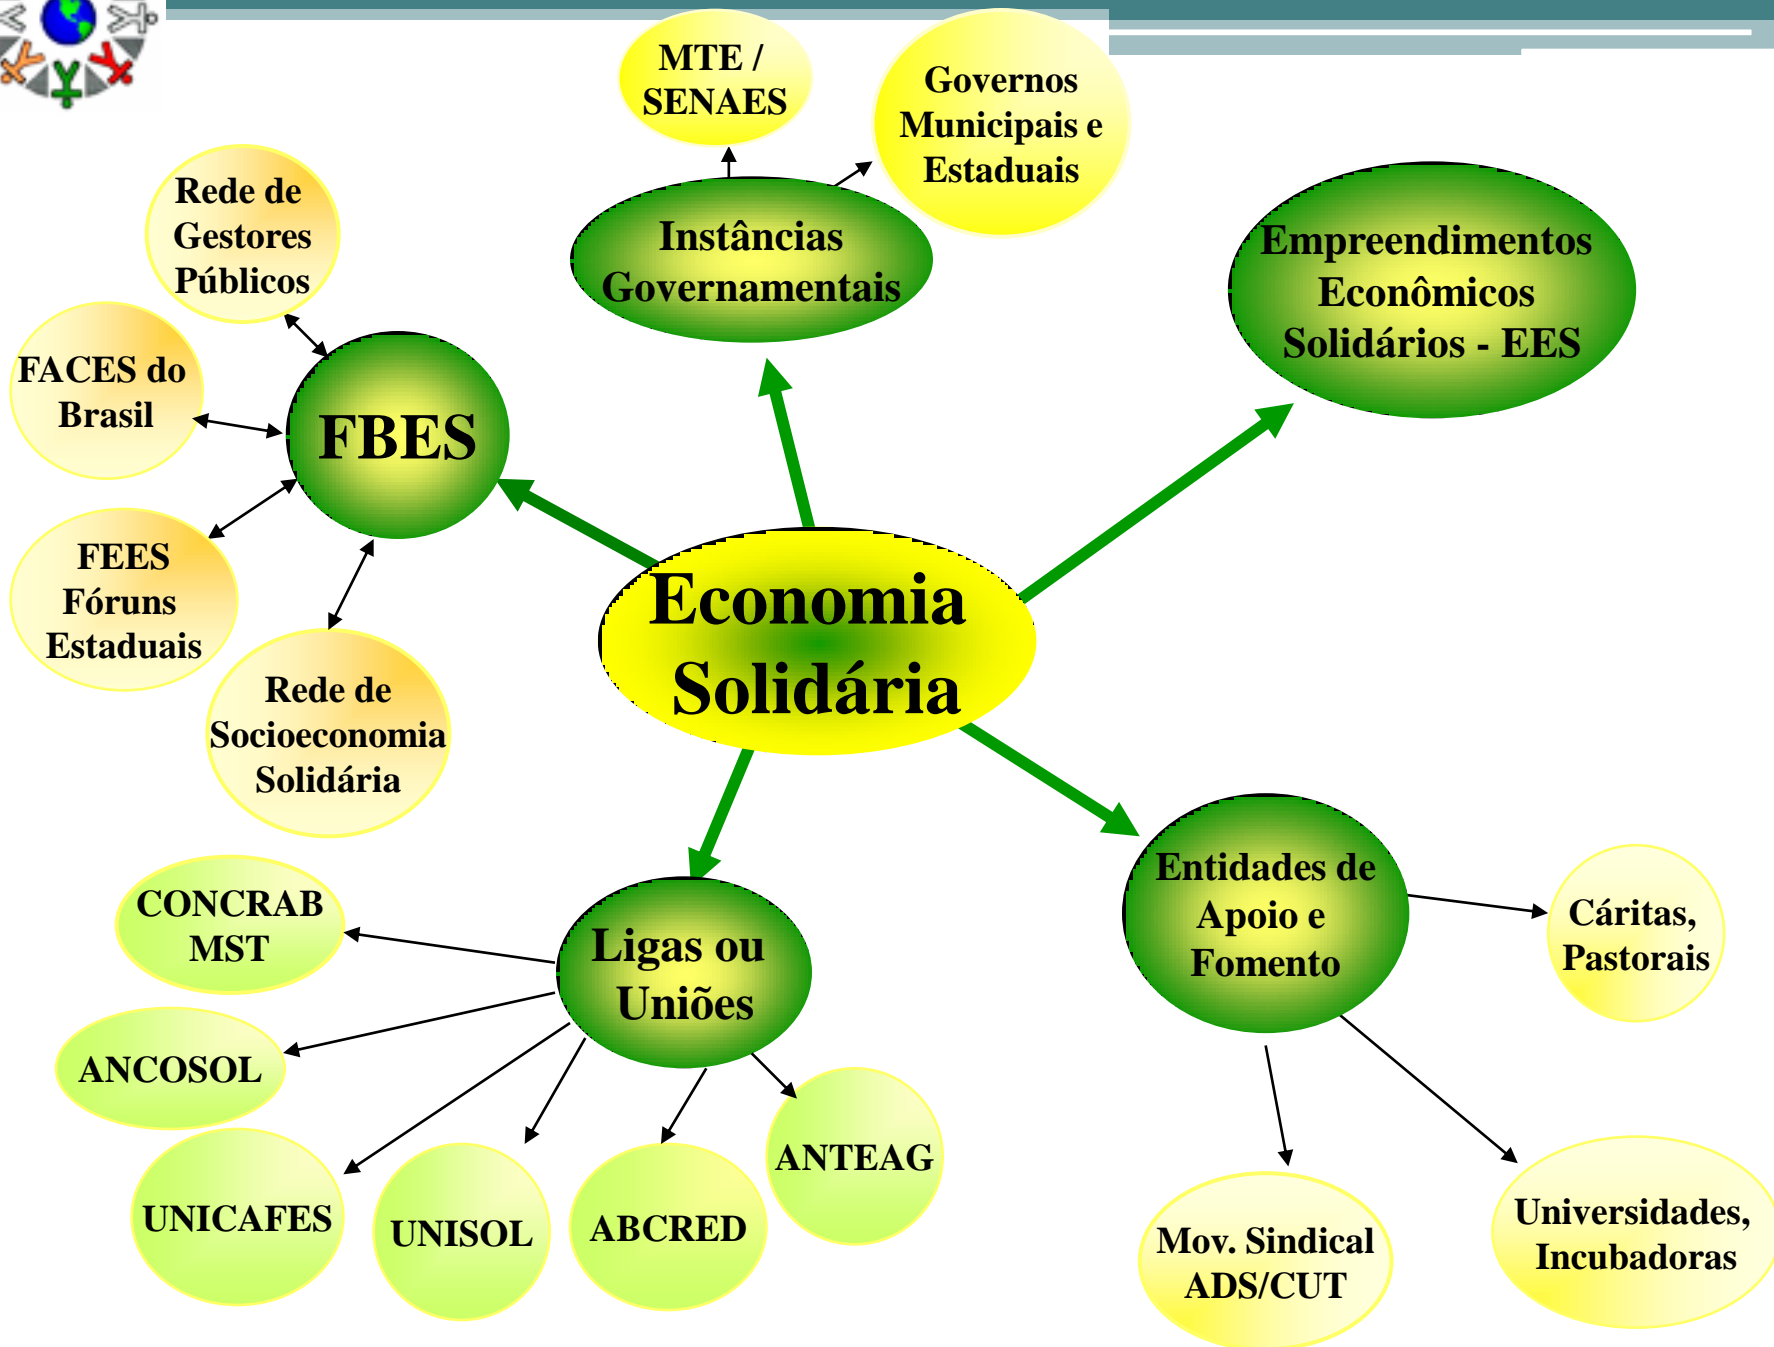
MTE / SENAES

Governos Municipais e Estaduais

Instâncias Governamentais

Empreendimentos Econômicos Solidários - EES

Rede de Gestores Públicos

FACES do Brasil

FBES

FEES Fóruns Estaduais

Rede de Socioeconomia Solidária

Economia Solidária

CONCRAB MST

ANCOSOL

UNICAFES

UNISOL

ABCRED

ANTEAG

Ligas ou Uniões

Entidades de Apoio e Fomento

Cáritas, Pastorais

Mov. Sindical ADS/CUT

Universidades, Incubadoras